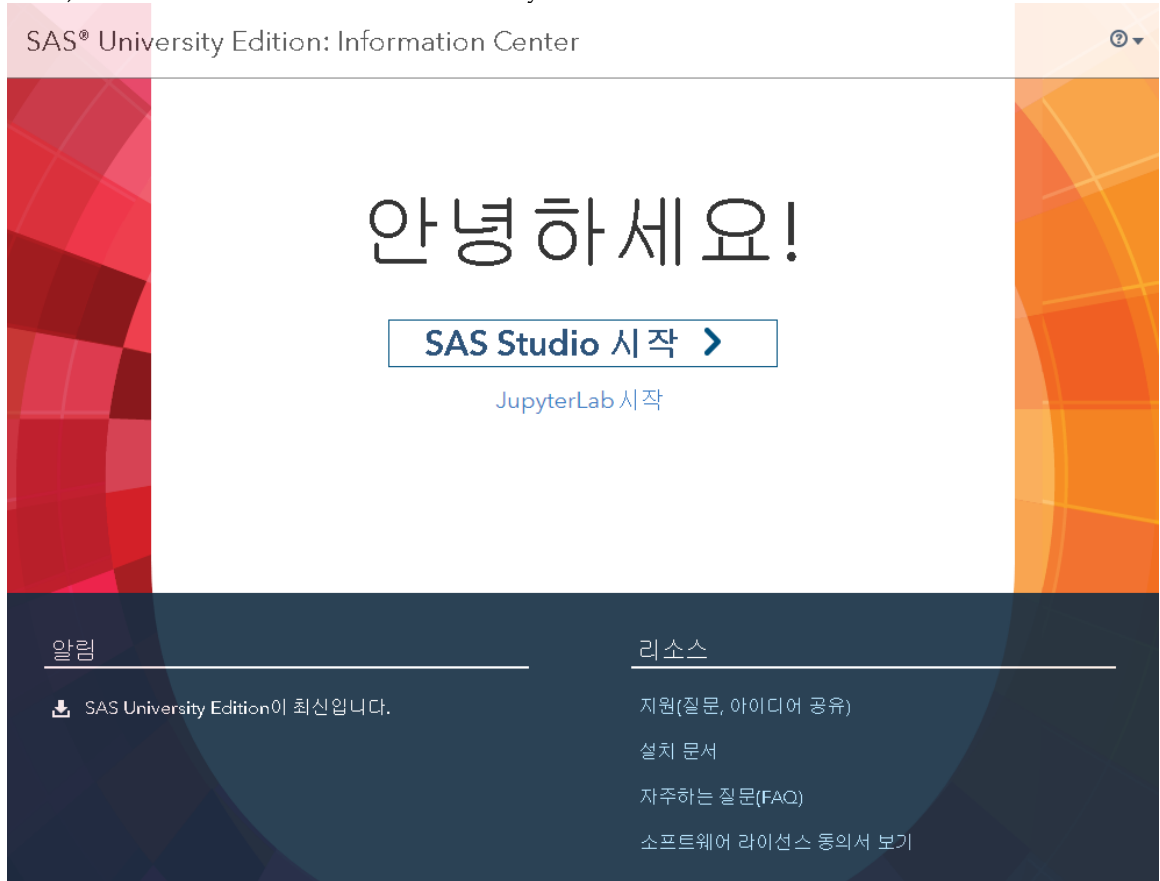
SAS® University Edition: Information Center

안녕하세요!

SAS Studio 시작 >

JupyterLab 시작

알림

SAS University Edition이 최신입니다.

리소스

지원(질문, 아이디어 공유)

설치 문서

자주하는 질문(FAQ)

소프트웨어 라이선스 동의서 보기